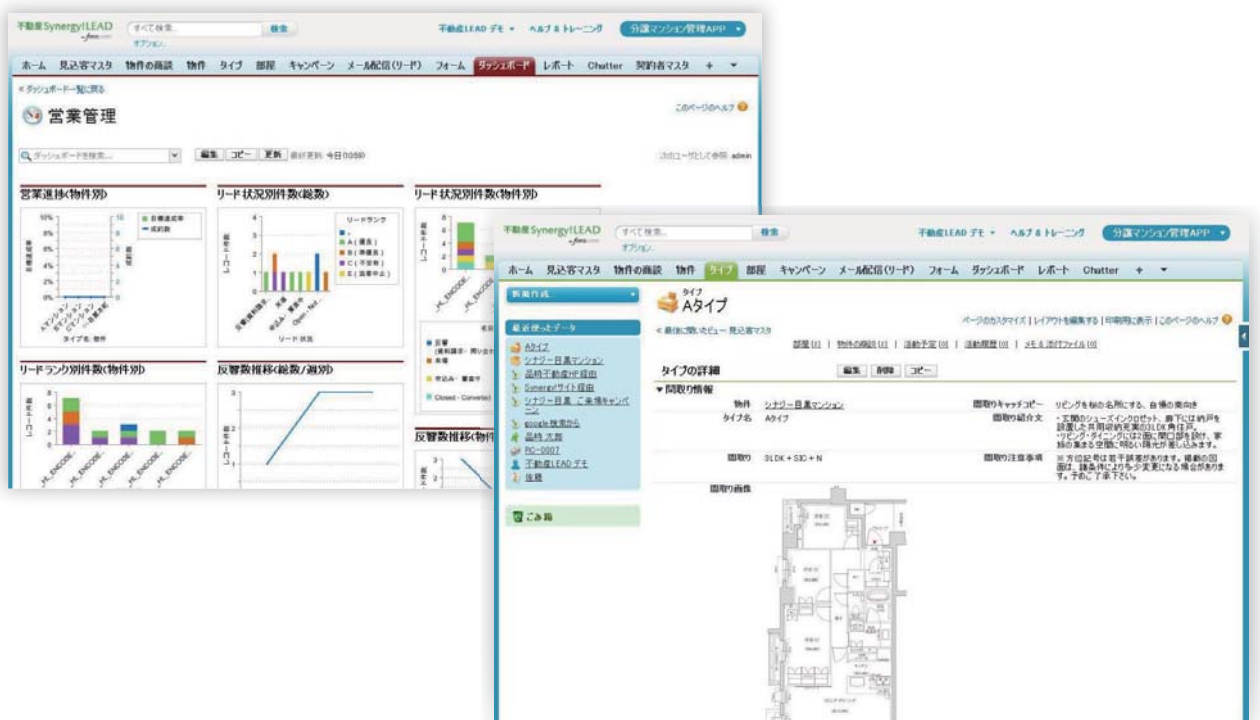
不動産Synergy!LEAD
すべて検索... 検索
オプション...
不動産LEAD デモ ヘルプ & トレーニング 分譲マンション管理APP

ホーム 見込客マスタ 物件の商談 物件 タイプ 部屋 キャンペーン メール配信(リード) フォーム ダッシュボード レポート Chatter 契約者マスタ +

« ダッシュボード一覧に戻る
営業管理
このページのヘルプ

ダッシュボードを検索... 編集 コピー 更新 最終更新: 今日 10:59
次のユーザとして参照: admin

営業進捗(物件別)
リード状況別件数(総数)
リード状況別件数(物件別)
リードランク別件数(物件別)
反響数推移(総数/週別)
反響数推移(物件

不動産Synergy!LEAD
すべて検索... 検索
オプション...
不動産LEAD デモ ヘルプ & トレーニング 分譲マンション管理APP

ホーム 見込客マスタ 物件の商談 物件 タイプ 部屋 キャンペーン メール配信(リード) フォーム ダッシュボード レポート Chatter +

新規作成
最近使ったデータ
Aタイプ
シナジー目黒マンション
品川不動産HP経由
Synergy!サイト経由
シナジー目黒 ご来場キャンペーン
google検索から
品崎 太郎
RC-0007
不動産LEAD デモ
佐藤
ごみ箱

タイプ
Aタイプ
« 最後に閲いたビュー: 見込客マスタ
ページのカスタマイズ | レイアウトを編集する | 印刷用に表示 | このページのヘルプ
部屋 [0] | 物件の商談 [0] | 活動予定 [0] | 活動履歴 [0] | メモ & 添付ファイル [0]

タイプの詳細 編集 削除 コピー
間取り情報
物件 シナジー目黒マンション
間取りキャッチコピー リビングを核の名所にする、自慢の南向き
タイプ名 Aタイプ
間取り紹介文 ・玄関のシューズインクロゼット、廊下には納戸を設置した充実の3LDK角住戸。・リビング・ダイニングは2面に開口部を設け、家族の集まる空間に明るい陽光が差し込みます。
間取り 3LDK + SIC + N
間取り注意事項 ※方位記号は若干誤差があります。掲載の図面は、諸条件により多少変更になる場合があります。予めご了承下さい。
間取り画像